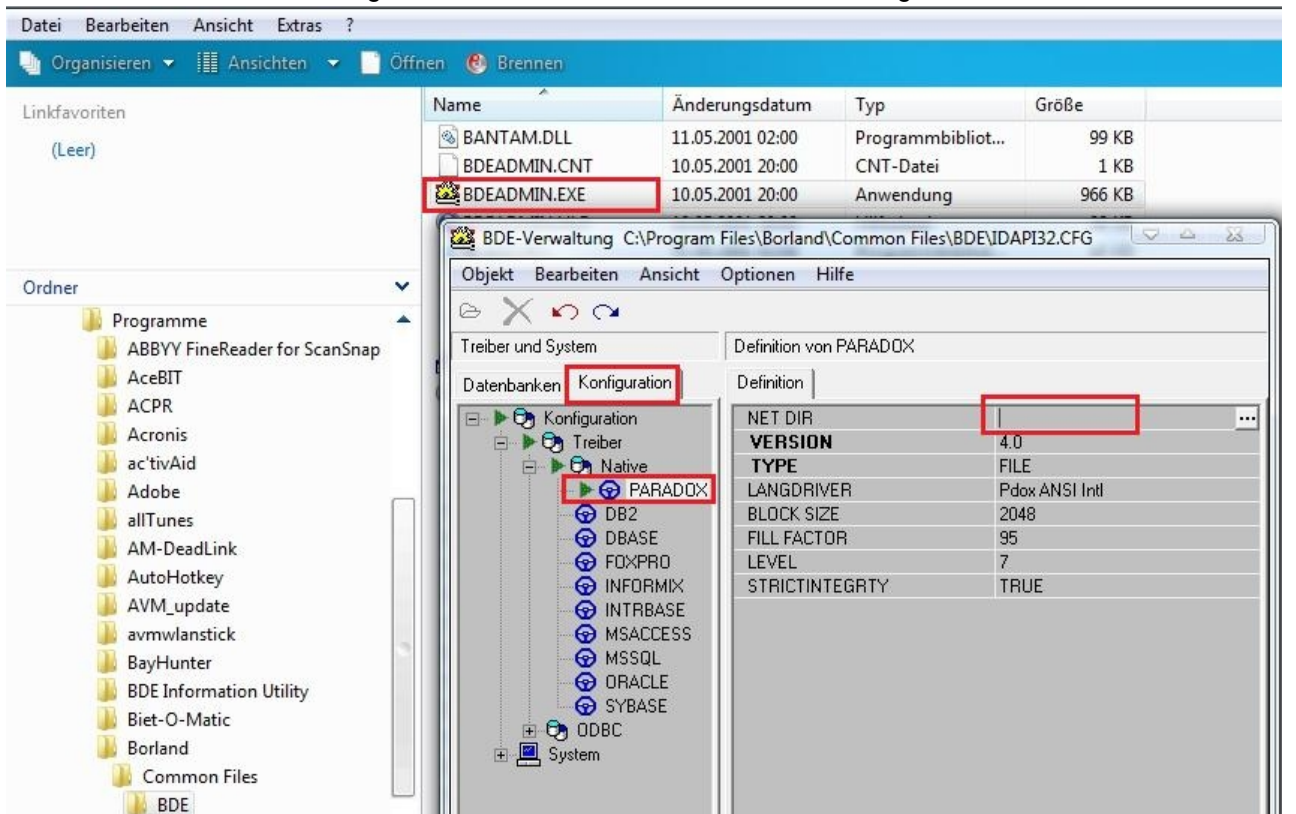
Datei Bearbeiten Ansicht Extras ?

Organisieren ▾ Ansichten ▾ Öffnen Brennen

Linkfavoriten

(Leer)

Ordner

Programme
ABBYY FineReader for ScanSnap
AceBIT
ACPR
Acronis
ac'tivAid
Adobe
allTunes
AM-DeadLink
AutoHotkey
AVM_update
avmwlanstick
BayHunter
BDE Information Utility
Biet-O-Matic
Borland
Common Files
BDE

| Name | Änderungsdatum | Typ | Größe |
|---|---|---|---|
| BANTAM.DLL | 11.05.2001 02:00 | Programmbibliot... | 99 KB |
| BDEADMIN.CNT | 10.05.2001 20:00 | CNT-Datei | 1 KB |
| BDEADMIN.EXE | 10.05.2001 20:00 | Anwendung | 966 KB |

BDE-Verwaltung C:\Program Files\Borland\Common Files\BDE\IDAPI32.CFG

Objekt Bearbeiten Ansicht Optionen Hilfe

Treiber und System

Definition von PARADOX

Datenbanken Konfiguration

Definition

Konfiguration
Treiber
Native
PARADOX
DB2
DBASE
FOXPRO
INFORMIX
INTRBASE
MSACCESS
MSSQL
ORACLE
SYBASE
ODBC
System

| | |
|---|---|
| NET DIR | |
| VERSION | 4.0 |
| TYPE | FILE |
| LANGDRIVER | Pdox ANSI Intl |
| BLOCK SIZE | 2048 |
| FILL FACTOR | 95 |
| LEVEL | 7 |
| STRICTINTEGRTY | TRUE |